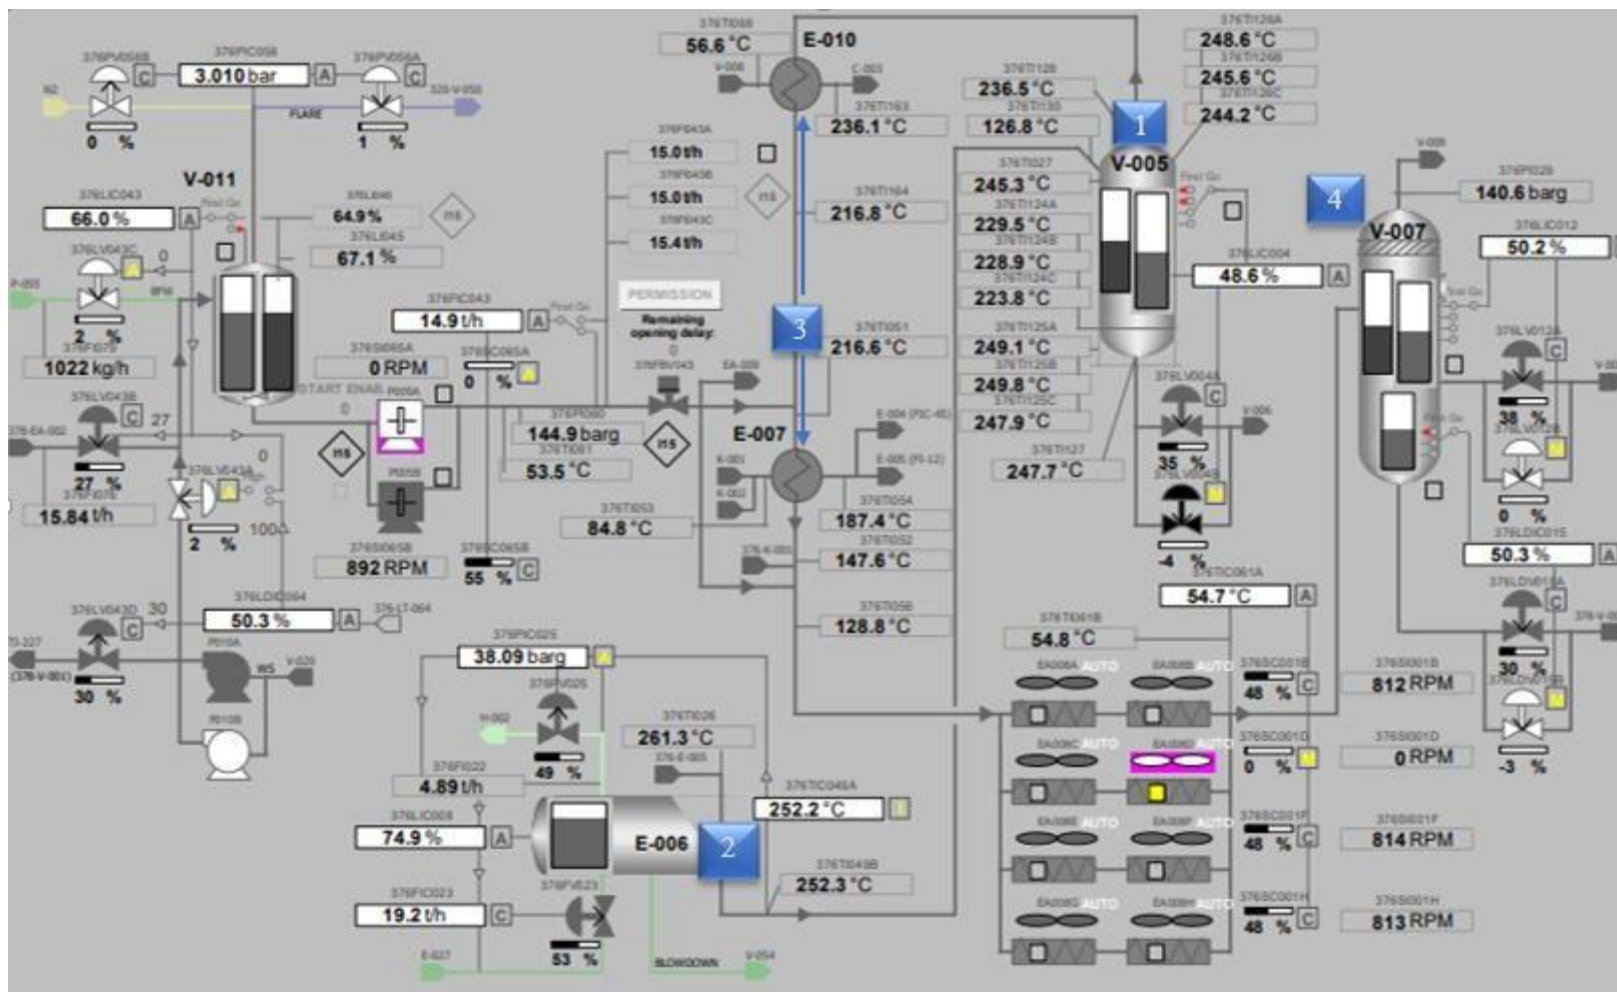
376PV056B C 376PIC056 3.010 bar A 376PV056A C
N2 FLARE 325-V-050
0 % 1 %
V-011
376LIC043 66.0 % A
376LI040 64.9 %
376LI045 67.1 %
376LV043C 0
2 %
376FI079 1022 kg/h
376LV043B C 27
27 %
376FI076 15.84 t/h
376LV043A 0
2 % 100
376LV043D C 30
30 %
376LDIC064 50.3 % A 376-LT-064
P010A WS V-020
P010B
376TI088 56.6 °C
E-010
V-008 C-003
376TI163 236.1 °C
376FI043A 15.0 t/h
376FI043B 15.0 t/h
376FI043C 15.4 t/h
376TI164 216.8 °C
PERMISSION
Remaining opening delay: 0
376FIC043 14.9 t/h A
376SI065A 0 RPM
START ENAB P005A
376SC065A 0 %
376PI060 144.9 barg
376TI061 53.5 °C
376SI065B 892 RPM
376SC065B 55 % C
376FV043 EA-009
3
376TI061 216.6 °C
E-007
E-004 E-005
376TI053 84.8 °C
376TI054 187.4 °C
376TI052 147.6 °C
376TI056 128.8 °C
376PIC025 38.09 barg
376PV025 H-002
49 %
376FI022 4.89 t/h
376TI026 261.3 °C
376LIC008 74.9 % A
E-006
2
376TIC045A 252.2 °C
376TI045B 252.3 °C
376FIC023 19.2 t/h C
376FV023
53 %
E-027 BLOWDOWN V-004
376TI128 236.5 °C
376TI130 126.8 °C
1
V-005
376TI126A 248.6 °C
376TI126B 245.6 °C
376TI126C 244.2 °C
376TI127 245.3 °C
376TI124A 229.5 °C
376TI124B 228.9 °C
376TI124C 223.8 °C
376TI125A 249.1 °C
376TI125B 249.8 °C
376TI125C 247.9 °C
376TI127 247.7 °C
376LIC004 48.6 % A
376LV004A C V-006
35 %
-4 %
376TIC061A 54.7 °C A
376TI061B 54.8 °C
EA008A AUTO EA008B AUTO
EA008C AUTO EA008D AUTO
EA008E AUTO EA008F AUTO
EA008G AUTO EA008H AUTO
376SC001B 48 % C
376SC001D 0 %
376SC001F 48 % C
376SC001H 48 % C
376SI001B 812 RPM
376SI001D 0 RPM
376SI001F 814 RPM
376SI001H 813 RPM
4
V-009
376PI029 140.6 barg
V-007
376LIC012 50.2 %
376LV012A C
38 %
0 %
376LDIC015 50.3 % A
376LDV015A C
30 %
-3 %